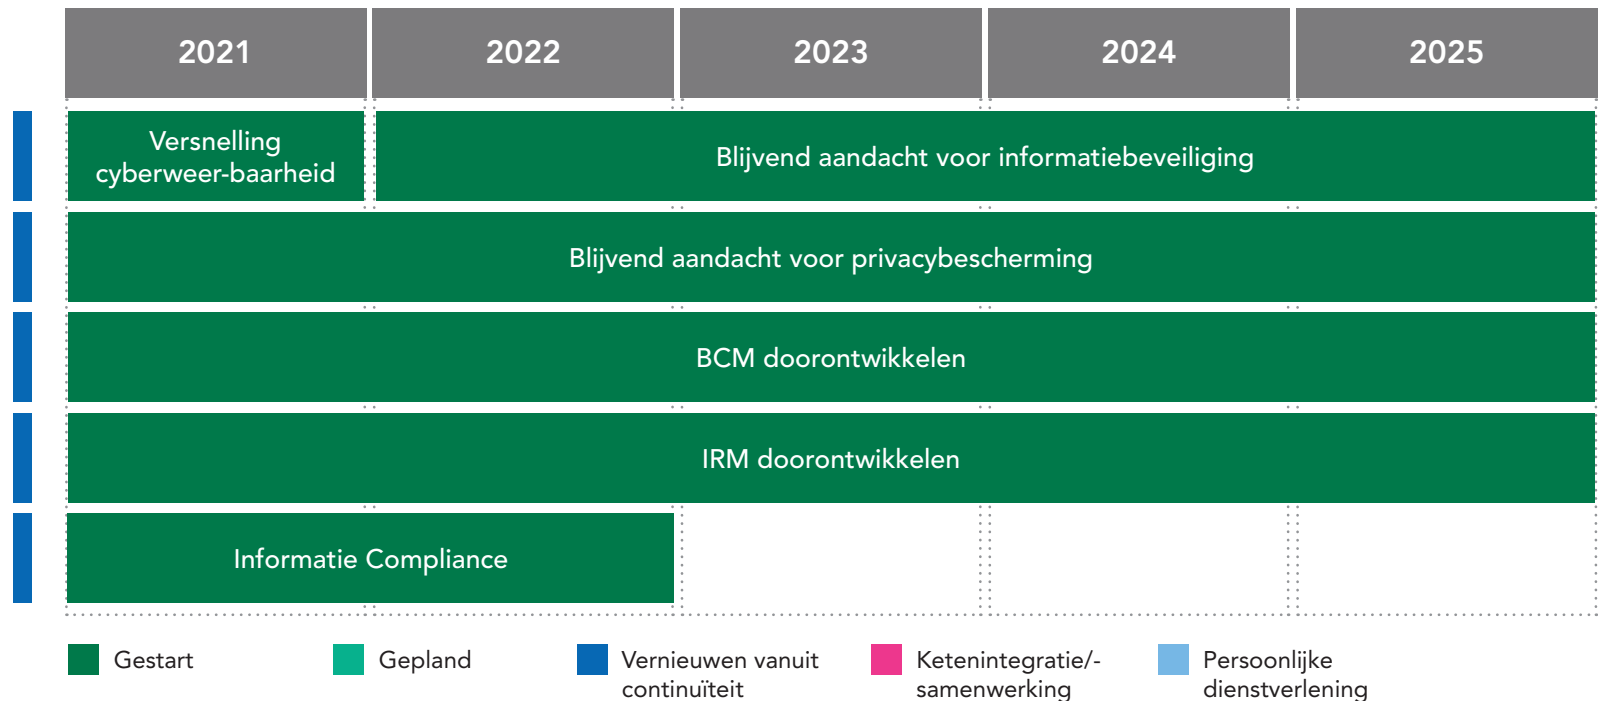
| 2021 | 2022 | 2023 | 2024 | 2025 |
|---|---|---|---|---|
| Versnelling cyberweer-baarheid | Blijvend aandacht voor informatiebeveiliging | | | |
| Blijvend aandacht voor privacybescherming | | | | |
| BCM doorontwikkelen | | | | |
| IRM doorontwikkelen | | | | |
| Informatie Compliance | | | | |

Gestart

Gepland

Vernieuwen vanuit continuïteit

Ketenintegratie/-samenwerking

Persoonlijke dienstverlening